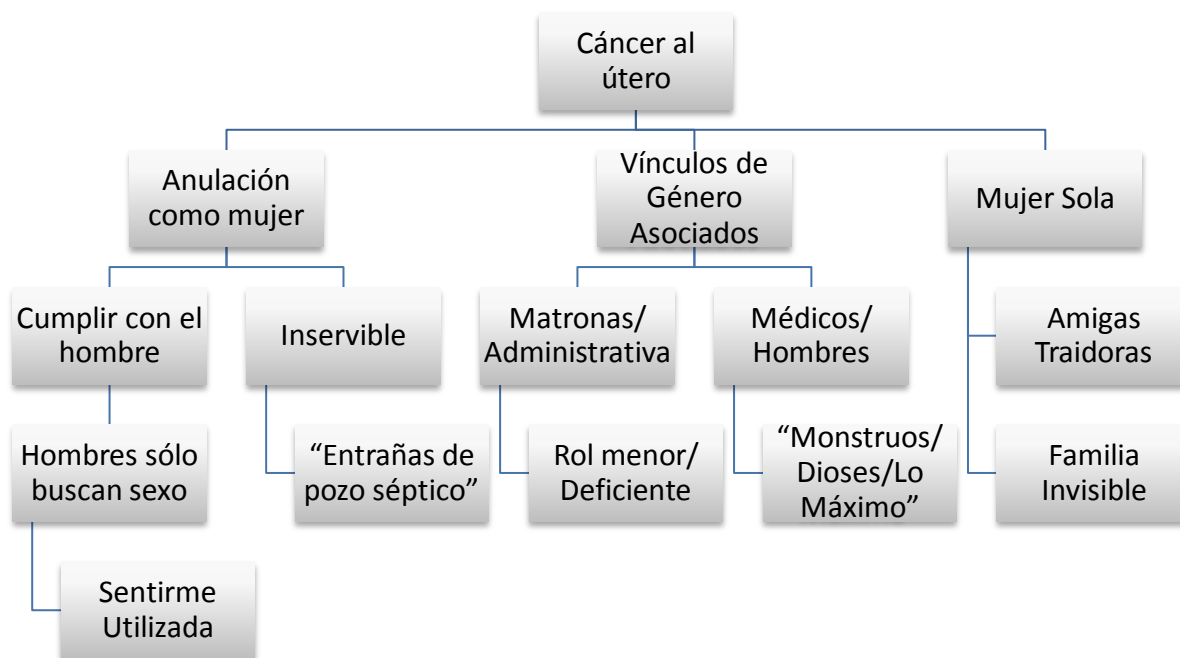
Cáncer al útero

Anulación como mujer

Vínculos de Género Asociados

Mujer Sola

Cumplir con el hombre

Inservible

Matronas/ Administrativa

Médicos/ Hombres

Amigas Traidoras

Hombres sólo buscan sexo

"Entrañas de pozo séptico"

Rol menor/ Deficiente

"Monstruos/ Dioses/Lo Máximo"

Familia Invisible

Sentirme Utilizada